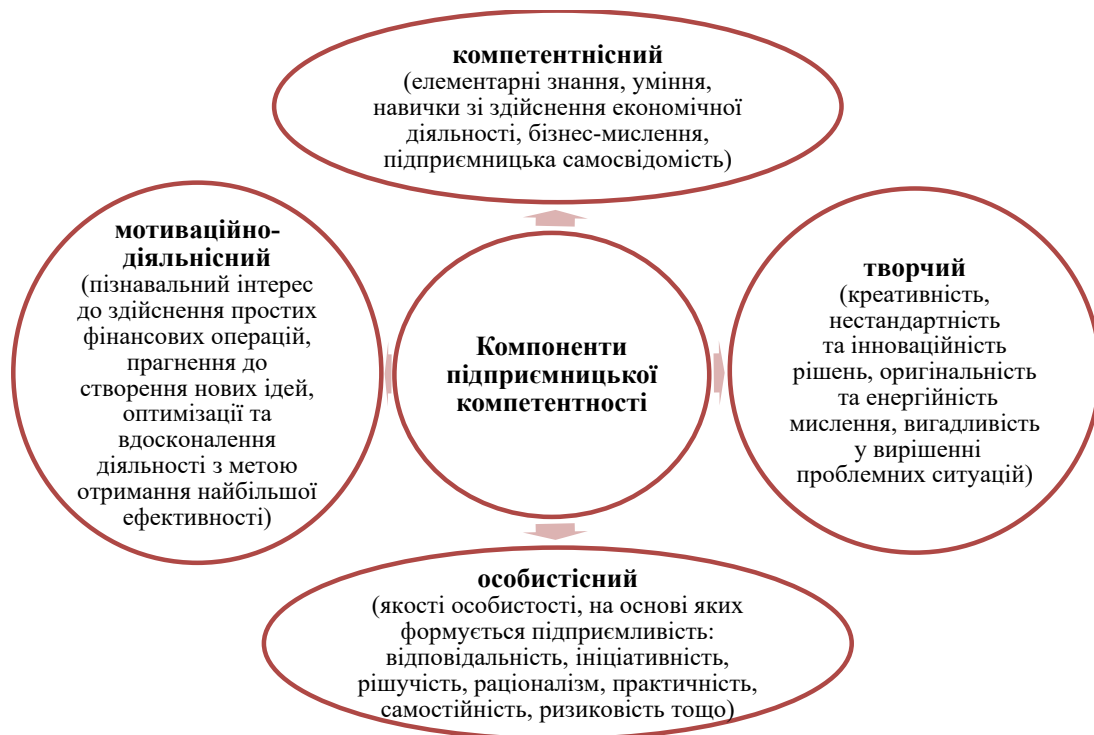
компетентнісний
(елементарні знання, уміння, навички зі здійснення економічної діяльності, бізнес-мислення, підприємницька самосвідомість)

мотиваційно-діяльнісний
(пізнавальний інтерес до здійснення простих фінансових операцій, прагнення до створення нових ідей, оптимізації та вдосконалення діяльності з метою отримання найбільшої ефективності)

Компоненти підприємницької компетентності

творчий
(креативність, нестандартність та інноваційність рішень, оригінальність та енергійність мислення, вигадливість у вирішенні проблемних ситуацій)

особистісний
(якості особистості, на основі яких формується підприємливість: відповідальність, ініціативність, рішучість, раціоналізм, практичність, самостійність, ризиковість тощо)